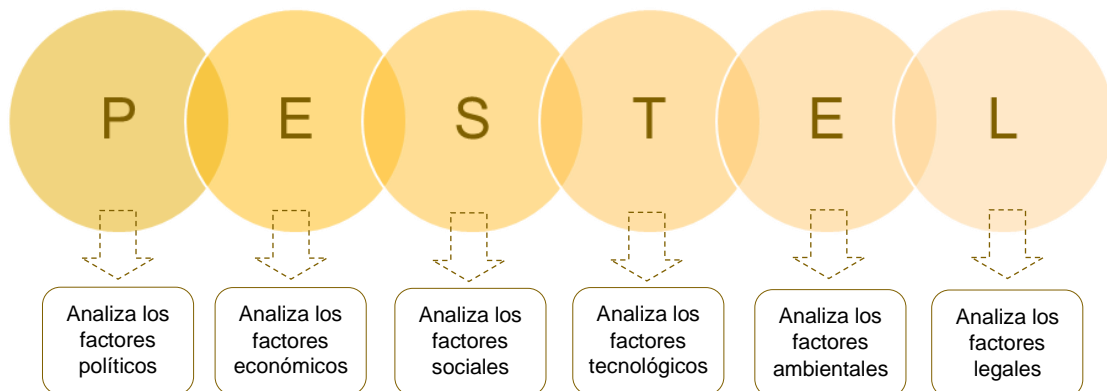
P E S T E L

Analiza los factores políticos

Analiza los factores económicos

Analiza los factores sociales

Analiza los factores tecnológicos

Analiza los factores ambientales

Analiza los factores legales